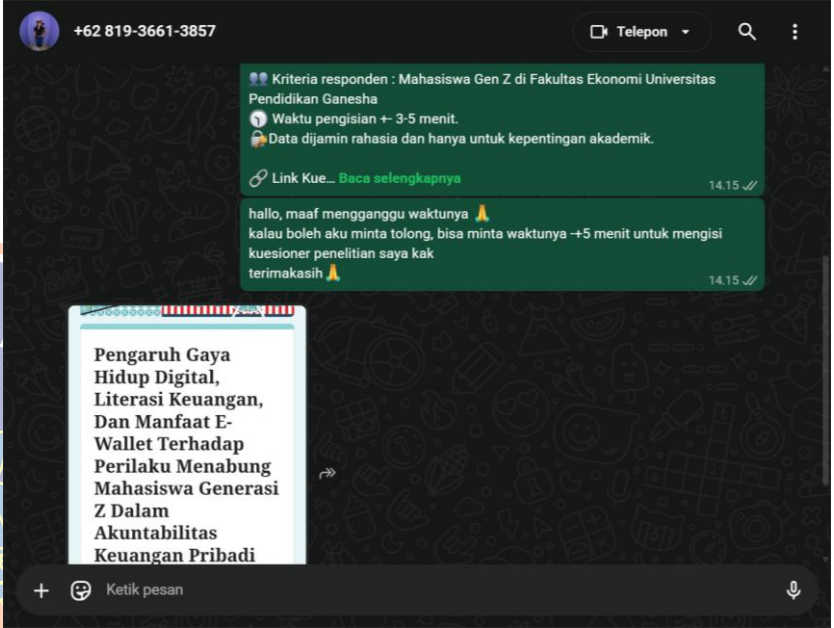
+62 819-3661-3857

Telepon

👥 Kriteria responden : Mahasiswa Gen Z di Fakultas Ekonomi Universitas Pendidikan Ganesha
🕐 Waktu pengisian +- 3-5 menit.
🔐Data dijamin rahasia dan hanya untuk kepentingan akademik.

🔗 Link Kue... Baca selengkapnya
14.15

hallo, maaf mengganggu waktunya 🙏
kalau boleh aku minta tolong, bisa minta waktunya -+5 menit untuk mengisi kuesioner penelitian saya kak
terimakasih 🙏
14.15

Pengaruh Gaya Hidup Digital, Literasi Keuangan, Dan Manfaat E-Wallet Terhadap Perilaku Menabung Mahasiswa Generasi Z Dalam Akuntabilitas Keuangan Pribadi

Ketik pesan